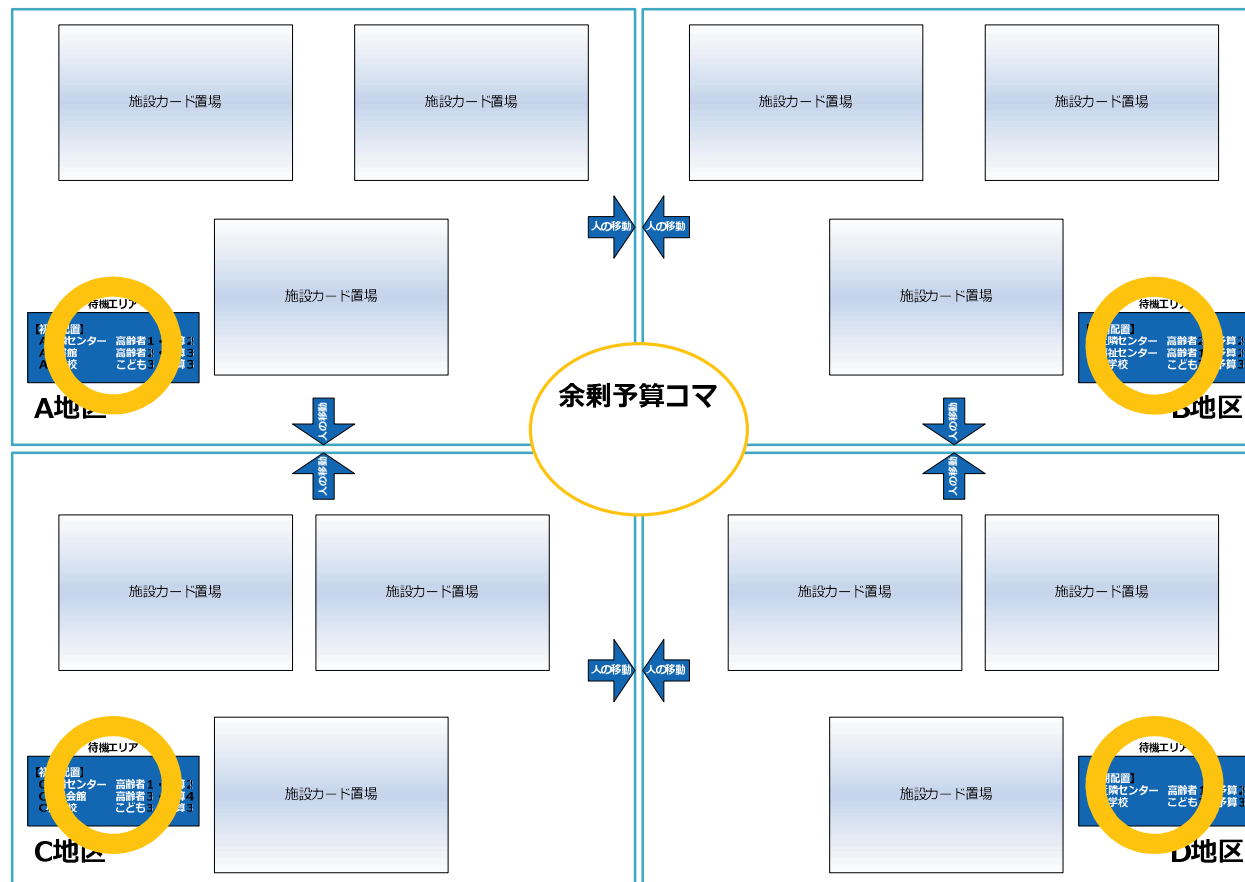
施設カード置場

施設カード置場

施設カード置場

施設カード置場

人の移動

人の移動

施設カード置場

施設カード置場

待機エリア
【初期配置】
A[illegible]センター 高齢者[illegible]
A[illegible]館 高齢者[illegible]
A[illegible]校 こども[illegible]

A地区

待機エリア
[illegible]配置】
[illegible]センター 高齢者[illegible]予算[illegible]
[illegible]祉センター 高齢者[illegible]予算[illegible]
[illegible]学校 こども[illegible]予算3

B地区

余剰予算コマ

人の移動

人の移動

人の移動

人の移動

施設カード置場

施設カード置場

施設カード置場

施設カード置場

人の移動

人の移動

待機エリア
【初期配置】
C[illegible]センター 高齢者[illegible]
C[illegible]会館 高齢者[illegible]4
C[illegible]校 こども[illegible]3

C地区

施設カード置場

施設カード置場

待機エリア
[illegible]配置】
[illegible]センター 高齢者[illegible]予算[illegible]
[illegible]学校 こども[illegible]予算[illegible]

D地区